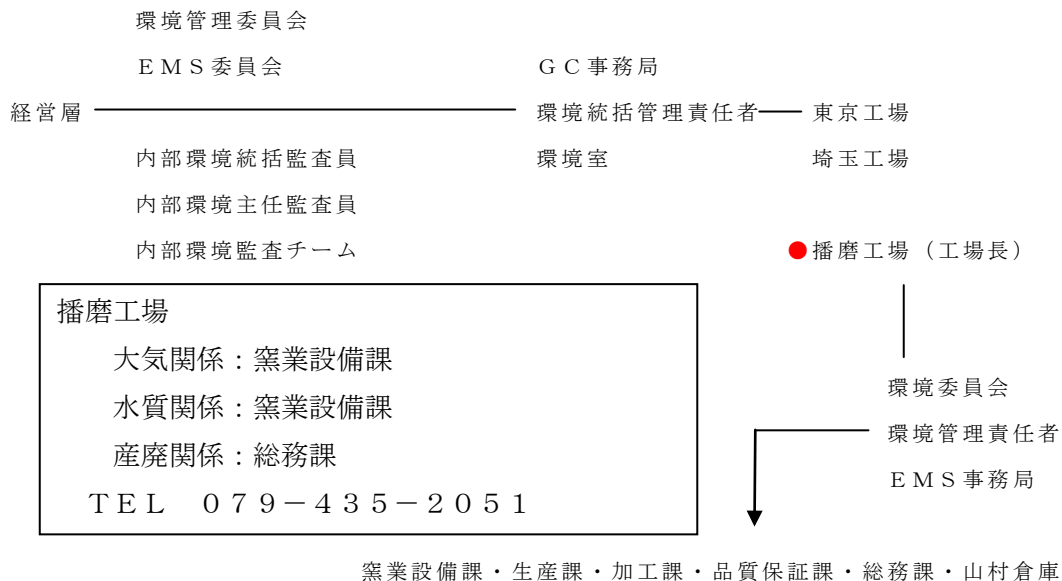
環境管理委員会

ＥＭＳ委員会

ＧＣ事務局

経営層

環境統括管理責任者

東京工場

内部環境統括監査員

環境室

埼玉工場

内部環境主任監査員

内部環境監査チーム

播磨工場（工場長）

播磨工場

大気関係：窯業設備課

水質関係：窯業設備課

産廃関係：総務課

ＴＥＬ　０７９－４３５－２０５１

環境委員会

環境管理責任者

ＥＭＳ事務局

窯業設備課・生産課・加工課・品質保証課・総務課・山村倉庫